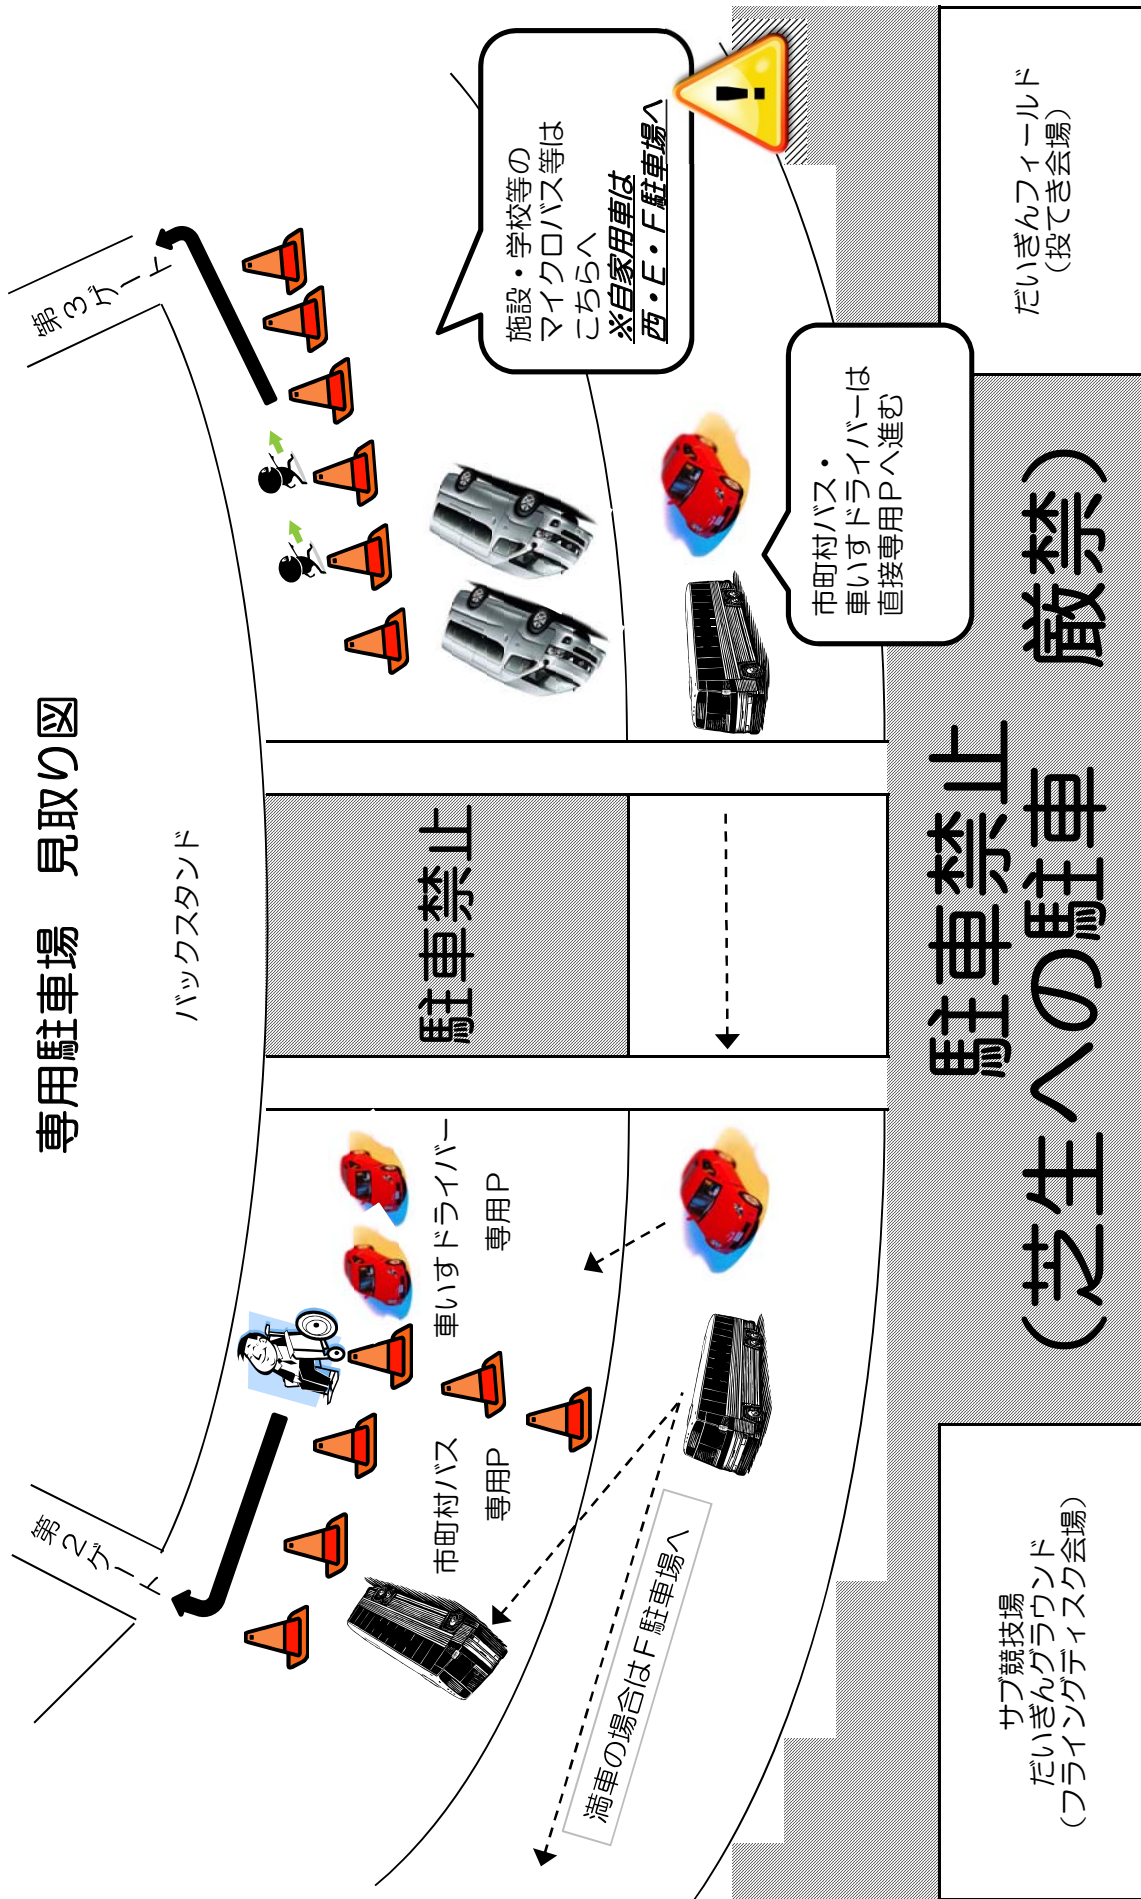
専用駐車場　見取り図

バックスタンド

第３ゲート

第２ゲート

施設・学校等のマイクロバス等はこちらへ
※自家用車は西・E・F駐車場へ

だいぎんフィールド
（投てき会場）

市町村バス・車いすドライバーは直接専用Pへ進む

駐車禁止

駐車禁止
（芝生への駐車　厳禁）

車いすドライバー
専用P

市町村バス
専用P

満車の場合はF駐車場へ

サブ競技場
だいぎんグラウンド
（フライングディスク会場）